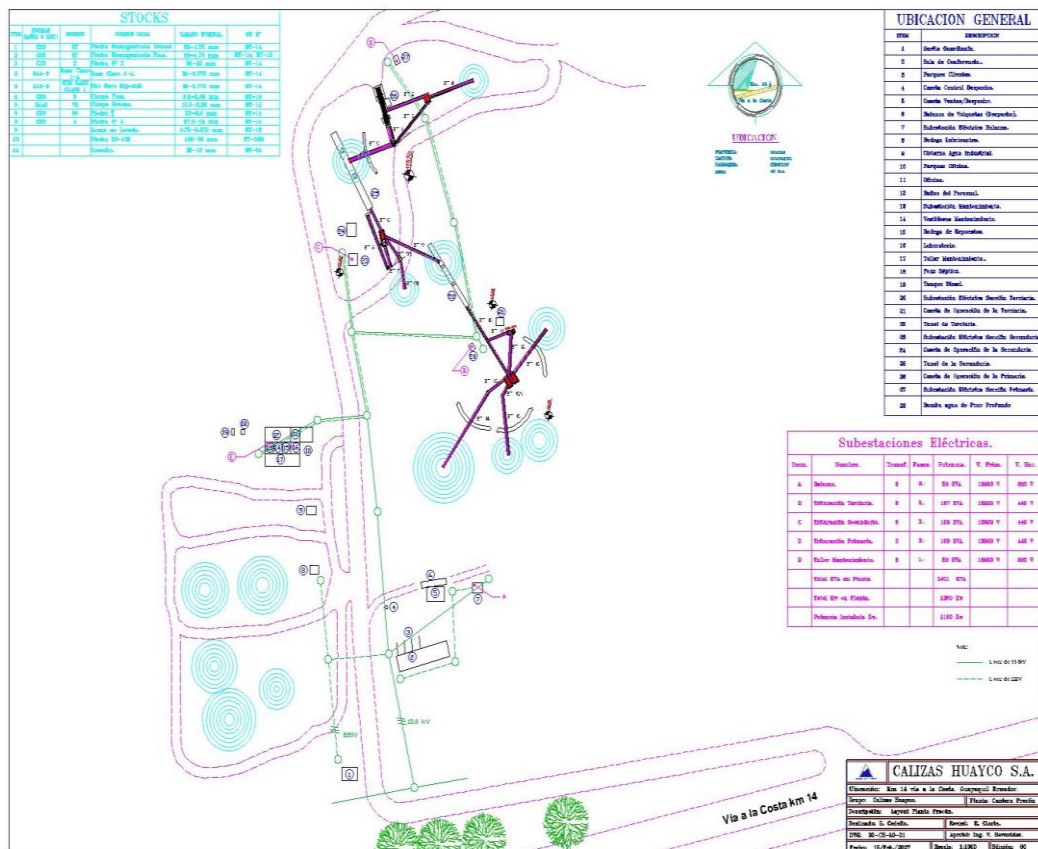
STOCKS

| ITEM | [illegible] | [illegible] | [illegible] | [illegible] | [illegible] |
|---|---|---|---|---|---|
| 1 | C25 | 87 | Piedra Homogenizada Gruesa | 30-1.75 mm | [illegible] |
| 2 | C25 | 87 | Piedra Homogenizada Fina | 30-1.75 mm | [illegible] |
| 3 | C25 | 2 | Piedra Nº 2 | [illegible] | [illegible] |
| 4 | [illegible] | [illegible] | Base Clase 1-A | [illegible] | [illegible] |
| 5 | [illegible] | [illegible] | Sub Base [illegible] | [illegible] | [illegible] |
| 6 | C25 | 9 | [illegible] | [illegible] | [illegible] |
| 7 | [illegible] | 76 | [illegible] | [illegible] | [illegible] |
| 8 | C25 | 50 | Piedra 3 | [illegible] | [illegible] |
| 9 | C25 | 4 | Piedra Nº 4 | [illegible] | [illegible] |
| 10 | | | Arena no Lavada | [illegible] | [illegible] |
| 11 | | | Piedra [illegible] | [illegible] | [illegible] |
| 12 | | | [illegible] | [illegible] | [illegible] |

UBICACION

UBICACION GENERAL

| ITEM | DESCRIPCION |
|---|---|
| 1 | Garita Guardianía. |
| 2 | Sala de Conferencia. |
| 3 | Parqueo Clientes. |
| 4 | Caseta Control Despacho. |
| 5 | Caseta Ventas/Despacho. |
| 6 | Balanza de Volquetes (Despacho). |
| 7 | Subestación Eléctrica Balanza. |
| 8 | Bodega Lubricantes. |
| 9 | Cisterna Agua Industrial. |
| 10 | Parqueo Oficina. |
| 11 | Oficina. |
| 12 | Baños del Personal. |
| 13 | Subestación Mantenimiento. |
| 14 | Vestidores Mantenimiento. |
| 15 | Bodega de Repuestos. |
| 16 | Laboratorio. |
| 17 | Taller Mantenimiento. |
| 18 | Pozo Séptico. |
| 19 | Tanque Diesel. |
| 20 | Subestación Eléctrica Sección Terciaria. |
| 21 | Caseta de Operación de la Terciaria. |
| 22 | Tunel de Terciaria. |
| 23 | Subestación Eléctrica Sección Secundaria. |
| 24 | Caseta de Operación de la Secundaria. |
| 25 | Tunel de la Secundaria. |
| 26 | Caseta de Operación de la Primaria. |
| 27 | Subestación Eléctrica Sección Primaria. |
| 28 | Bomba agua de Pozo Profundo |

Subestaciones Eléctricas.

| Item. | Nombre. | Transf. | Fases | Potencia. | V. Prim. | V. Sec. |
|---|---|---|---|---|---|---|
| A | Balanza. | 3 | 1- | 50 KVA | 13800 V | 220 V |
| B | Trituración Terciaria. | 3 | 3- | 167 KVA | 13800 V | 440 V |
| C | Trituración Secundaria. | 3 | 3- | 160 KVA | 13800 V | 440 V |
| D | Trituración Primaria. | 3 | 3- | 160 KVA | 13800 V | 440 V |
| E | Taller Mantenimiento. | 3 | 1- | 50 KVA | 13800 V | 220 V |
| | Total KVA en Planta. | | | 1401 KVA | | |
| | Total Kw en Planta. | | | 1260 Kw | | |
| | Potencia Instalada Kw. | | | 1150 Kw | | |

Nota:
Lineas de 13.8 KV
Lineas de 220 V

13.8 KV
220V

Vía a la Costa km 14

CALIZAS HUAYCO S.A.
Ubicación: Km 14 vía a la Costa. Guayaquil Ecuador.
Grupo: Calizas Huayco. | Planta: Cantera Pronila
Descripción: Layout Planta Proceso.
Realizado: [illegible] | Revisó: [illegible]
DWG: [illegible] | Aprobó: Ing. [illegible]
Fecha: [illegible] | Escala: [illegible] | Edición: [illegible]